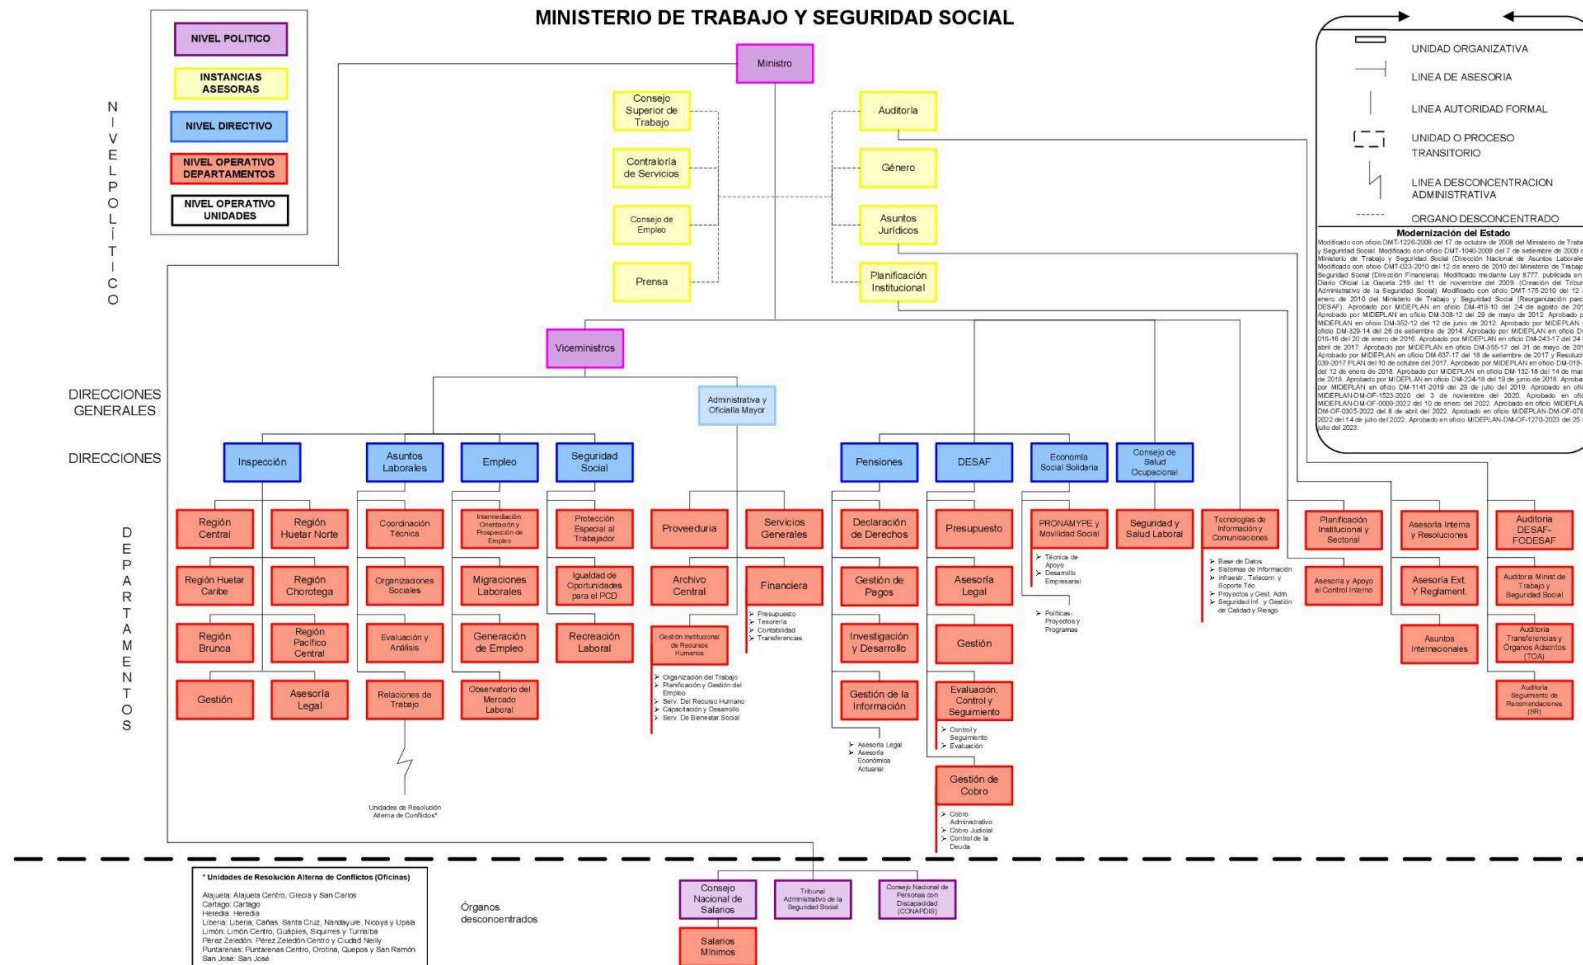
MINISTERIO DE TRABAJO Y SEGURIDAD SOCIAL

NIVEL POLITICO
INSTANCIAS ASESORAS
NIVEL DIRECTIVO
NIVEL OPERATIVO DEPARTAMENTOS
NIVEL OPERATIVO UNIDADES

NIVEL POLÍTICO

UNIDAD ORGANIZATIVA
LINEA DE ASESORIA
LINEA AUTORIDAD FORMAL
UNIDAD O PROCESO TRANSITORIO
LINEA DESCONCENTRACION ADMINISTRATIVA
ORGANO DESCONCENTRADO

Modernización del Estado
Modificado con oficio DMT-1226-2008 del 17 de octubre de 2008 del Ministerio de Trabajo y Seguridad Social. Modificado con oficio DMT-1040-2009 del 7 de setiembre de 2009 del Ministerio de Trabajo y Seguridad Social (Dirección Nacional de Asuntos Laborales). Modificado con oficio DMT-023-2010 del 12 de enero de 2010 del Ministerio de Trabajo y Seguridad Social (Dirección Financiera). Modificado mediante Ley 8777, publicada en el Diario Oficial La Gaceta 219 del 11 de noviembre del 2009. (Creación del Tribunal Administrativo de la Seguridad Social). Modificado con oficio DMT-175-2010 del 12 de enero de 2010 del Ministerio de Trabajo y Seguridad Social (Reorganización parcial DESAF). Aprobado por MIDEPLAN en oficio DM-419-10 del 24 de agosto de 2010. Aprobado por MIDEPLAN en oficio DM-308-12 del 29 de mayo de 2012. Aprobado por MIDEPLAN en oficio DM-352-12 del 12 de junio de 2012. Aprobado por MIDEPLAN en oficio DM-329-14 del 26 de setiembre de 2014. Aprobado por MIDEPLAN en oficio DM-016-16 del 20 de enero de 2016. Aprobado por MIDEPLAN en oficio DM-243-17 del 24 de abril de 2017. Aprobado por MIDEPLAN en oficio DM-355-17 del 31 de mayo de 2017. Aprobado por MIDEPLAN en oficio DM-637-17 del 18 de setiembre de 2017 y Resolución 039-2017 PLAN del 10 de octubre del 2017. Aprobado por MIDEPLAN en oficio DM-019-18 del 12 de enero de 2018. Aprobado por MIDEPLAN en oficio DM-132-18 del 14 de marzo de 2018. Aprobado por MIDEPLAN en oficio DM-224-18 del 19 de junio de 2018. Aprobado por MIDEPLAN en oficio DM-1141-2019 del 29 de julio del 2019. Aprobado en oficio MIDEPLAN-DM-OF-1523-2020 del 3 de noviembre del 2020. Aprobado en oficio MIDEPLAN-DM-OF-0009-2022 del 10 de enero del 2022. Aprobado en oficio MIDEPLAN-DM-OF-0305-2022 del 8 de abril del 2022. Aprobado en oficio MIDEPLAN-DM-OF-0781-2022 del 14 de julio del 2022. Aprobado en oficio MIDEPLAN-DM-OF-1270-2023 del 25 de julio del 2023.

Ministro
Consejo Superior de Trabajo
Contraloría de Servicios
Consejo de Empleo
Prensa
Auditoría
Género
Asuntos Jurídicos
Planificación Institucional
Viceministros

DIRECCIONES GENERALES
Administrativa y Oficialía Mayor

DIRECCIONES
Inspección
Asuntos Laborales
Empleo
Seguridad Social
Pensiones
DESAF
Economía Social Solidaria
Consejo de Salud Ocupacional

DEPARTAMENTOS
Región Central
Región Huetar Norte
Región Huetar Caribe
Región Chorotega
Región Brunca
Región Pacífico Central
Gestión
Asesoría Legal
Coordinación Técnica
Organizaciones Sociales
Evaluación y Análisis
Relaciones de Trabajo
Unidades de Resolución Alterna de Conflictos*
Intermediación, Orientación y Prospección de Empleo
Migraciones Laborales
Generación de Empleo
Observatorio del Mercado Laboral
Protección Especial al Trabajador
Igualdad de Oportunidades para el PCD
Recreación Laboral
Proveeduría
Servicios Generales
Archivo Central
Financiera
➢ Presupuesto
➢ Tesorería
➢ Contabilidad
➢ Transferencias
Gestión Institucional de Recursos Humanos
➢ Organización del Trabajo
➢ Planificación y Gestión del Empleo
➢ Capacitación y Desarrollo
➢ Serv. Del Recurso Humano
➢ Serv. De Bienestar Social
Declaración de Derechos
Gestión de Pagos
Investigación y Desarrollo
Gestión de la Información
➢ Asesoría Legal
➢ Asesoría Económica Actuarial
Presupuesto
Asesoría Legal
Gestión
Evaluación, Control y Seguimiento
➢ Control y Seguimiento
➢ Evaluación
Gestión de Cobro
➢ Cobro Administrativo
➢ Cobro Judicial
➢ Control de la Deuda
PRONAMYPE y Movilidad Social
➢ Técnica de Apoyo
➢ Desarrollo Empresarial
➢ Políticas-Proyectos y Programas
Seguridad y Salud Laboral
Tecnologías de Información y Comunicaciones
➢ Base de Datos
➢ Sistemas de Información
➢ Infraestr., Telecom. y Soporte Téc.
➢ Proyectos y Gest. Adm.
➢ Seguridad Inf. y Gestión de Calidad y Riesgo
Planificación Institucional y Sectorial
Asesoría y Apoyo al Control Interno
Asesoría Interna y Resoluciones
Asesoría Ext. Y Reglament.
Asuntos Internacionales
Auditoría DESAF-FODESAF
Auditoría Minist de Trabajo y Seguridad Social
Auditoría Transferencias y Órganos Adscritos (TOA)
Auditoría Seguimiento de Recomendaciones (SR)

* Unidades de Resolución Alterna de Conflictos (Oficinas)
Alajuela: Alajuela Centro, Grecia y San Carlos
Cartago: Cartago
Heredia: Heredia
Liberia: Liberia, Cañas, Santa Cruz, Nandayure, Nicoya y Upala
Limón: Limón Centro, Guápiles, Siquirres y Turrialba
Pérez Zeledón: Pérez Zeledón Centro y Ciudad Neilly
Puntarenas: Puntarenas Centro, Orotina, Quepos y San Ramón
San José: San José

Órganos desconcentrados
Consejo Nacional de Salarios
Salarios Mínimos
Tribunal Administrativo de la Seguridad Social
Consejo Nacional de Personas con Discapacidad (CONAPDIS)